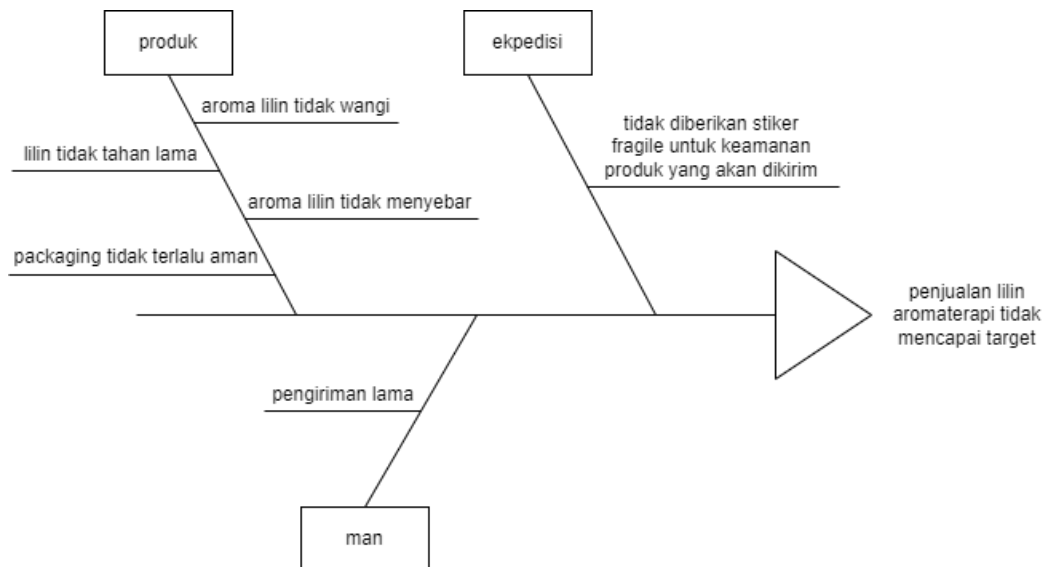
produk

aroma lilin tidak wangi

lilin tidak tahan lama

aroma lilin tidak menyebar

packaging tidak terlalu aman

ekpedisi

tidak diberikan stiker fragile untuk keamanan produk yang akan dikirim

penjualan lilin aromaterapi tidak mencapai target

pengiriman lama

man